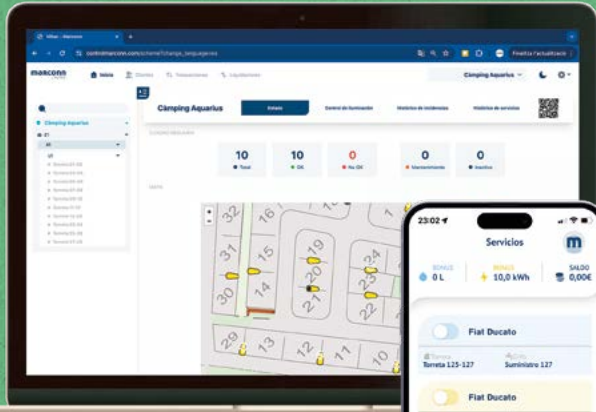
Vilbas - Marconn

control.marconn.com/scheme?change_tanquey=ves

Finaliza l'actualització

marconn

Inicio

Clientes

Transacciones

Liquidaciones

Càmping Aquarius

Càmping Aquarius

Càmping Aquarius

Estado

Control de iluminación

Historico de incidencias

Historico de servicios

10
Total

10
OK

0
No OK

0
Mantenimiento

0
Inactivo

32
16
15
31
19
20
14
30
23
24
21
22
29
13
12
11
10

23:02

Servicios

m

0 L

10,0 kWh

SALDO
0,00€

Fiat Ducato

Torreta
Torreta 125-127

Suministro 127

Fiat Ducato